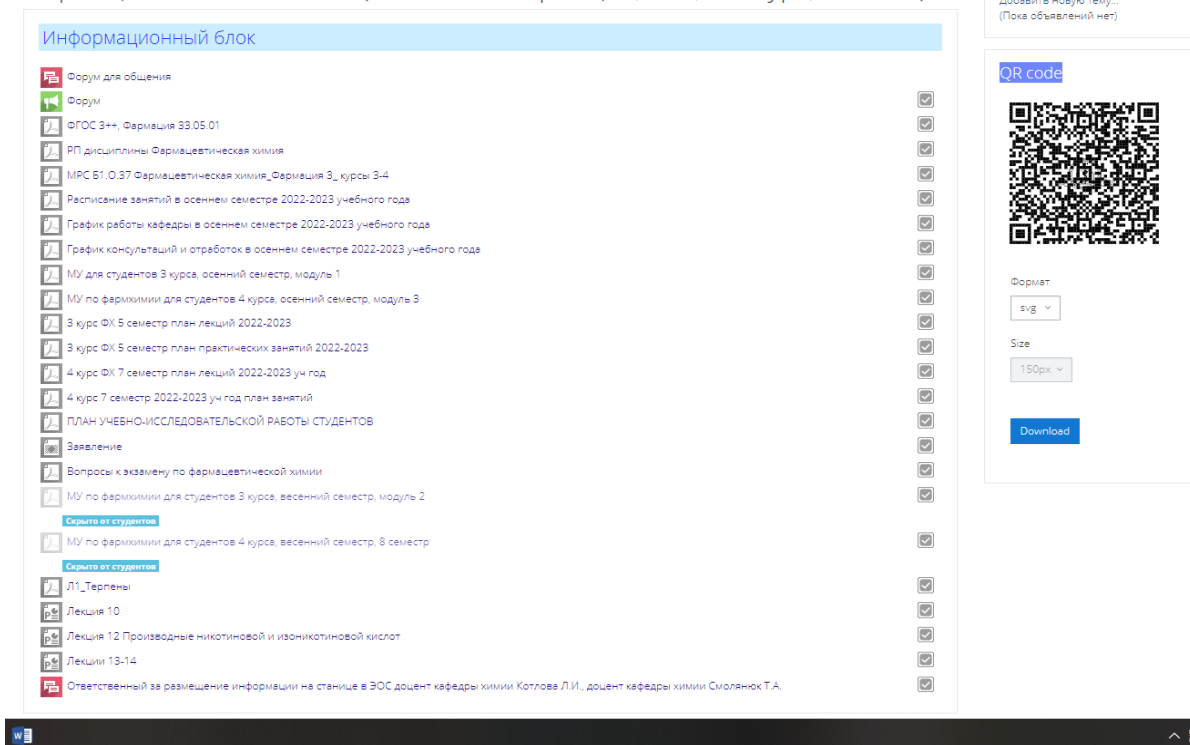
Добавить новую тему...
(Пока объявлений нет)

Информационный блок

Форум для общения
Форум
ФГОС 3++, Фармация 33.05.01
РП дисциплины Фармацевтическая химия
МРС Б1.О.37 Фармацевтическая химия_Фармация 3_ курсы 3-4
Расписание занятий в осеннем семестре 2022-2023 учебного года
График работы кафедры в осеннем семестре 2022-2023 учебного года
График консультаций и отработок в осеннем семестре 2022-2023 учебного года
МУ для студентов 3 курса, осенний семестр, модуль 1
МУ по фармхимии для студентов 4 курса, осенний семестр, модуль 3
3 курс ФХ 5 семестр план лекций 2022-2023
3 курс ФХ 5 семестр план практических занятий 2022-2023
4 курс ФХ 7 семестр план лекций 2022-2023 уч год
4 курс 7 семестр 2022-2023 уч год план занятий
ПЛАН УЧЕБНО-ИССЛЕДОВАТЕЛЬСКОЙ РАБОТЫ СТУДЕНТОВ
Заявление
Вопросы к экзамену по фармацевтической химии
МУ по фармхимии для студентов 3 курса, весенний семестр, модуль 2
Скрыто от студентов
МУ по фармхимии для студентов 4 курса, весенний семестр, 8 семестр
Скрыто от студентов
Л1_Терпены
Лекция 10
Лекция 12 Производные никотиновой и изоникотиновой кислот
Лекции 13-14
Ответственный за размещение информации на станице в ЭОС доцент кафедры химии Котлова Л.И., доцент кафедры химии Смолянюк Т.А.

QR code

Формат
svg
Size
150px
Download